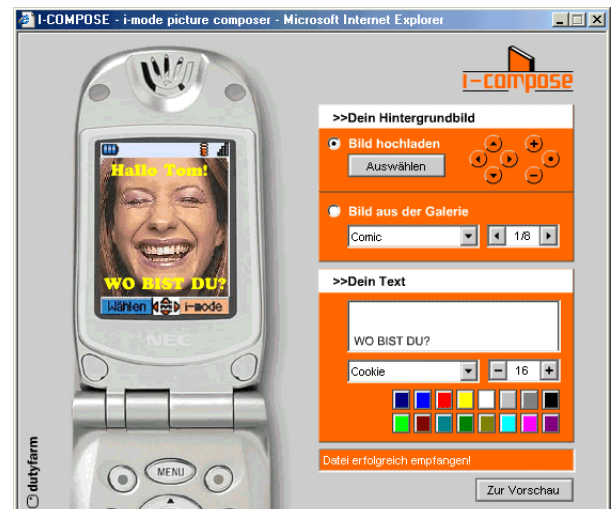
I-COMPOSE - i-mode picture composer - Microsoft Internet Explorer

i-compose

Hallo Tom!

WO BIST DU?

Wählen i-mode

NEC

MENU

dutyfarm

>>Dein Hintergrundbild

Bild hochladen

Auswählen

Bild aus der Galerie

Comic

1/8

>>Dein Text

WO BIST DU?

Cookie

16

Datei erfolgreich empfangen!

Zur Vorschau